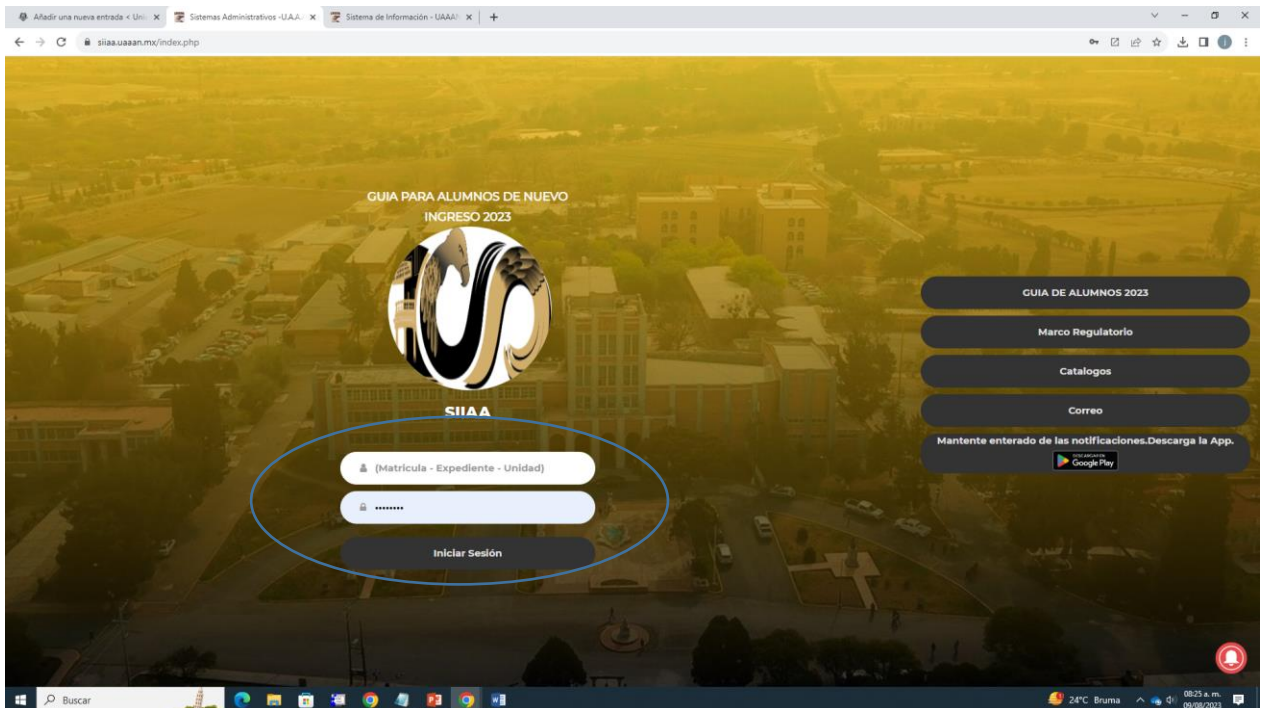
Añadir una nueva entrada < Uni ×
Sistemas Administrativos -U.A.A ×
Sistema de Información - UAAAN ×
+

siiaa.uaaan.mx/index.php

GUIA PARA ALUMNOS DE NUEVO INGRESO 2023

SIIAA

(Matricula - Expediente - Unidad)

••••••••

Iniciar Sesión

GUIA DE ALUMNOS 2023

Marco Regulatorio

Catalogos

Correo

Mantente enterado de las notificaciones.Descarga la App.

DESCARGALO EN Google Play

Buscar

24°C Bruma

08:25 a. m.
09/08/2023